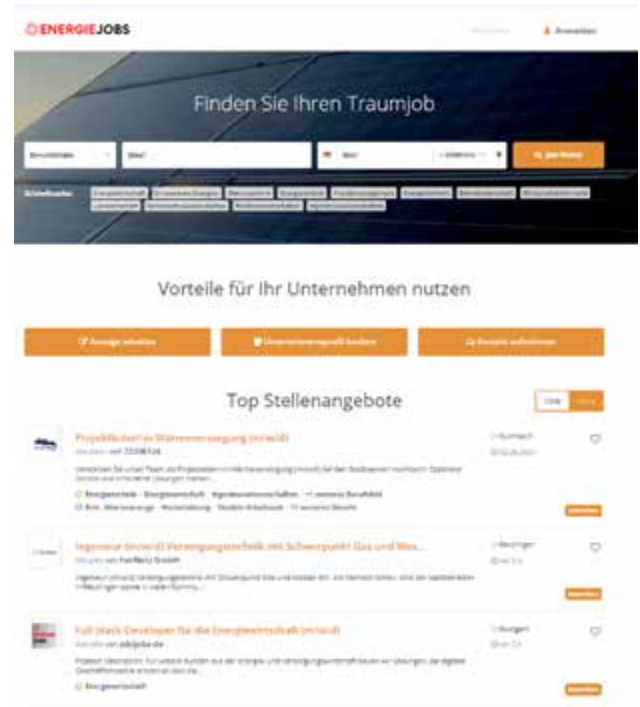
ENERGIEJOBS

Anmelden

Finden Sie Ihren Traumjob

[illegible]

Vorteile für Ihr Unternehmen nutzen

Anzeige schalten

Unternehmensprofil buchen

Kontakt aufnehmen

Top Stellenangebote

Projektleiter/-in Wärmeversorgung (m/w/d)

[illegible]

Ingenieur (m/w/d) Versorgungstechnik mit Schwerpunkt Gas und Was...

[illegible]

Full Stack Developer für die Energiewirtschaft (m/w/d)

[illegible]